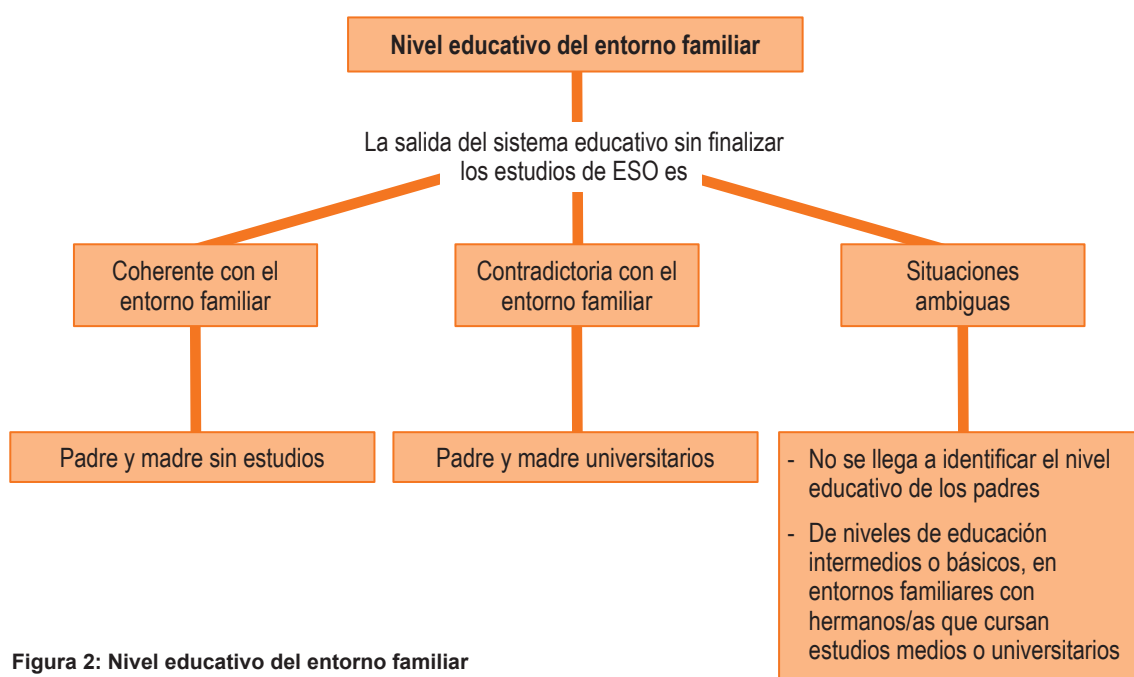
**Nivel educativo del entorno familiar**

La salida del sistema educativo sin finalizar los estudios de ESO es

Coherente con el entorno familiar

Contradictoria con el entorno familiar

Situaciones ambiguas

Padre y madre sin estudios

Padre y madre universitarios

- No se llega a identificar el nivel educativo de los padres
- De niveles de educación intermedios o básicos, en entornos familiares con hermanos/as que cursan estudios medios o universitarios

**Figura 2: Nivel educativo del entorno familiar**